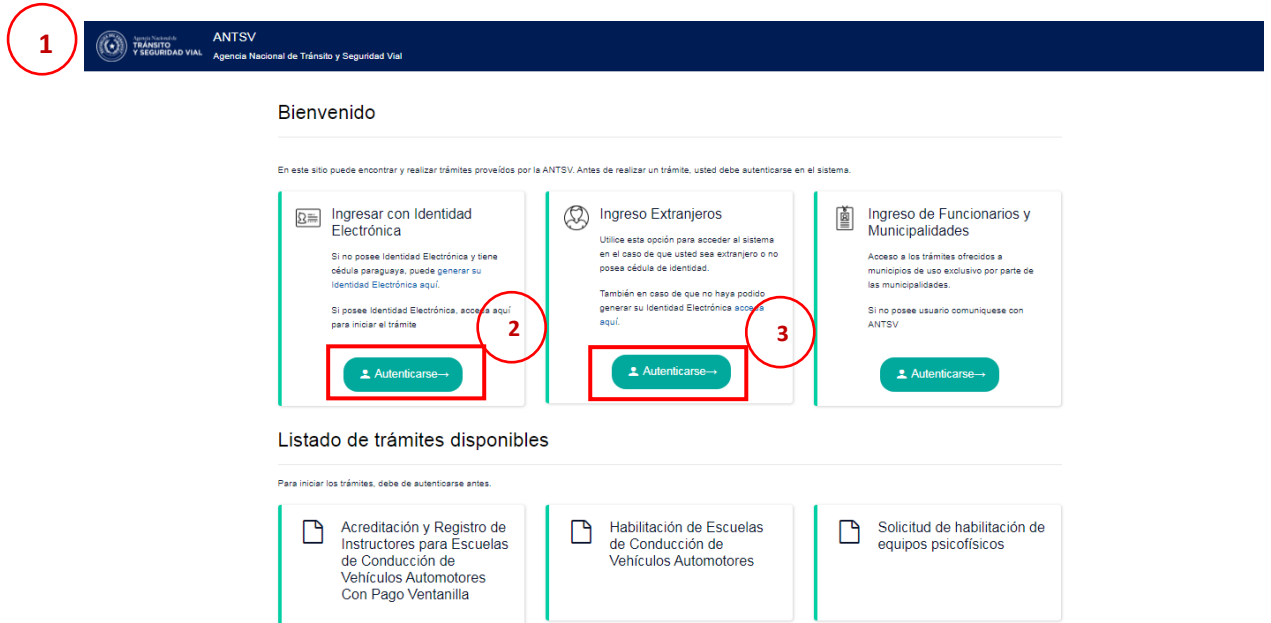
1

Agencia Nacional de
TRÁNSITO
Y SEGURIDAD VIAL

ANTSV
Agencia Nacional de Tránsito y Seguridad Vial

Bienvenido

En este sitio puede encontrar y realizar trámites proveídos por la ANTSV. Antes de realizar un trámite, usted debe autenticarse en el sistema.

Ingresar con Identidad Electrónica

Si no posee Identidad Electrónica y tiene cédula paraguaya, puede generar su Identidad Electrónica aquí.

Si posee Identidad Electrónica, accesa aquí para iniciar el trámite

2

Autenticarse→

Ingreso Extranjeros

Utilice esta opción para acceder al sistema en el caso de que usted sea extranjero o no posea cédula de identidad.

También en caso de que no haya podido generar su Identidad Electrónica accesa aquí.

3

Autenticarse→

Ingreso de Funcionarios y Municipalidades

Acceso a los trámites ofrecidos a municipios de uso exclusivo por parte de las municipalidades.

Si no posee usuario comuniquese con ANTSV

Autenticarse→

Listado de trámites disponibles

Para iniciar los trámites, debe de autenticarse antes.

Acreditación y Registro de Instructores para Escuelas de Conducción de Vehículos Automotores Con Pago Ventanilla

Habilitación de Escuelas de Conducción de Vehículos Automotores

Solicitud de habilitación de equipos psicofísicos